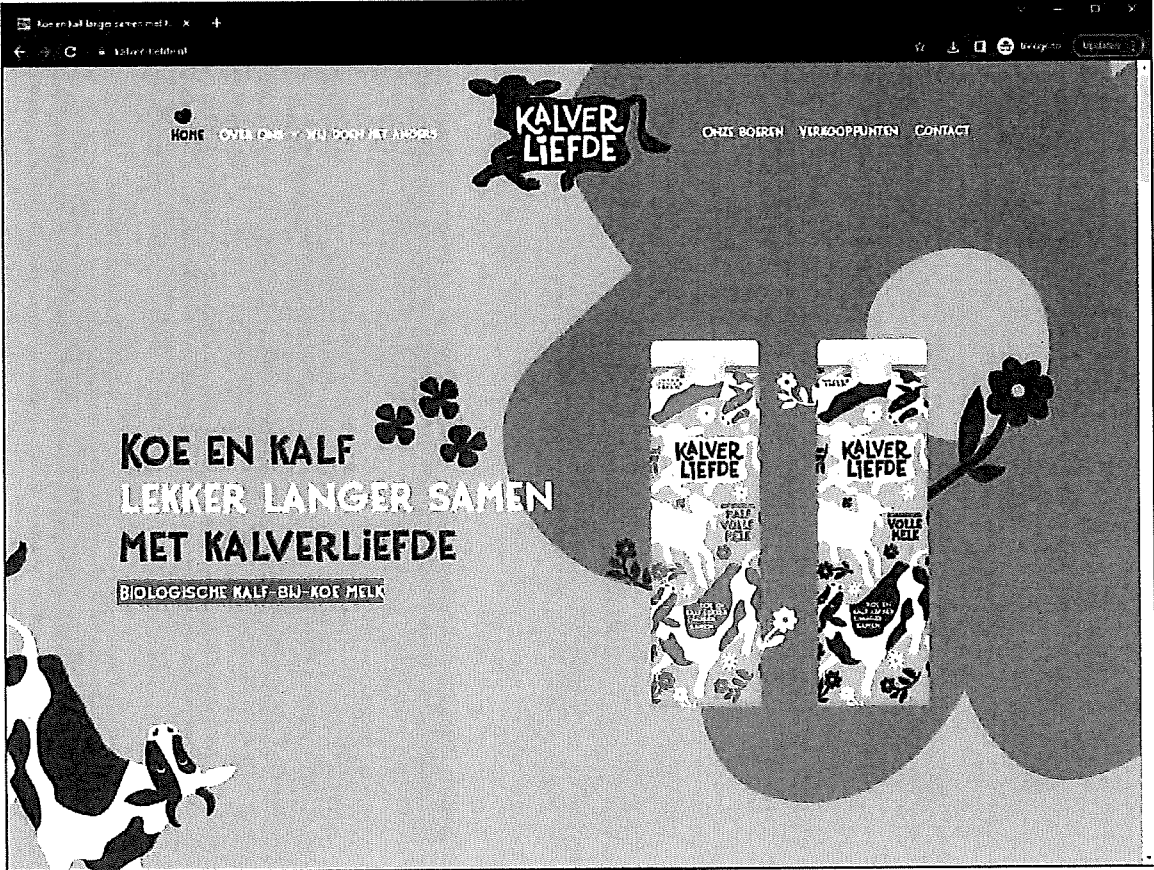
Koe en kalf langer samen met K... ×

kalverliefde.nl

Incognito

Updaten

HOME OVER ONS WIJ DOEN HET ANDERS

KALVER LIEFDE

ONZE BOEREN VERKOOPPUNTEN CONTACT

KOE EN KALF
LEKKER LANGER SAMEN
MET KALVERLIEFDE
BIOLOGISCHE KALF-BIJ-KOE MELK

KALVER LIEFDE
HALF VOLLE MELK
KOE EN KALF LEKKER LANGER SAMEN

KALVER LIEFDE
VOLLE MELK
KOE EN KALF LEKKER LANGER SAMEN